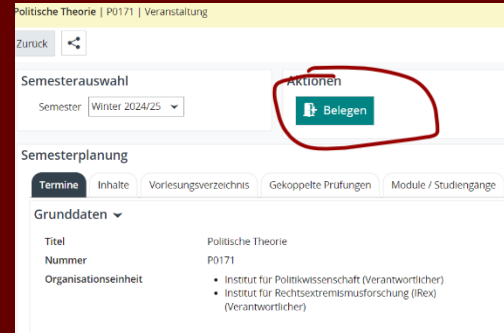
Politische Theorie | P0171 | Veranstaltung

Zurück

Semesterauswahl

Semester Winter 2024/25

Aktionen

Belegen

Semesterplanung

Termine | Inhalte | Vorlesungsverzeichnis | Gekoppelte Prüfungen | Module / Studiengänge

Grunddaten

| | |
|---|---|
| Titel | Politische Theorie |
| Nummer | P0171 |
| Organisationseinheit | • Institut für Politikwissenschaft (Verantwortlicher)<br>• Institut für Rechtsextremismusforschung (IRex) (Verantwortlicher) |